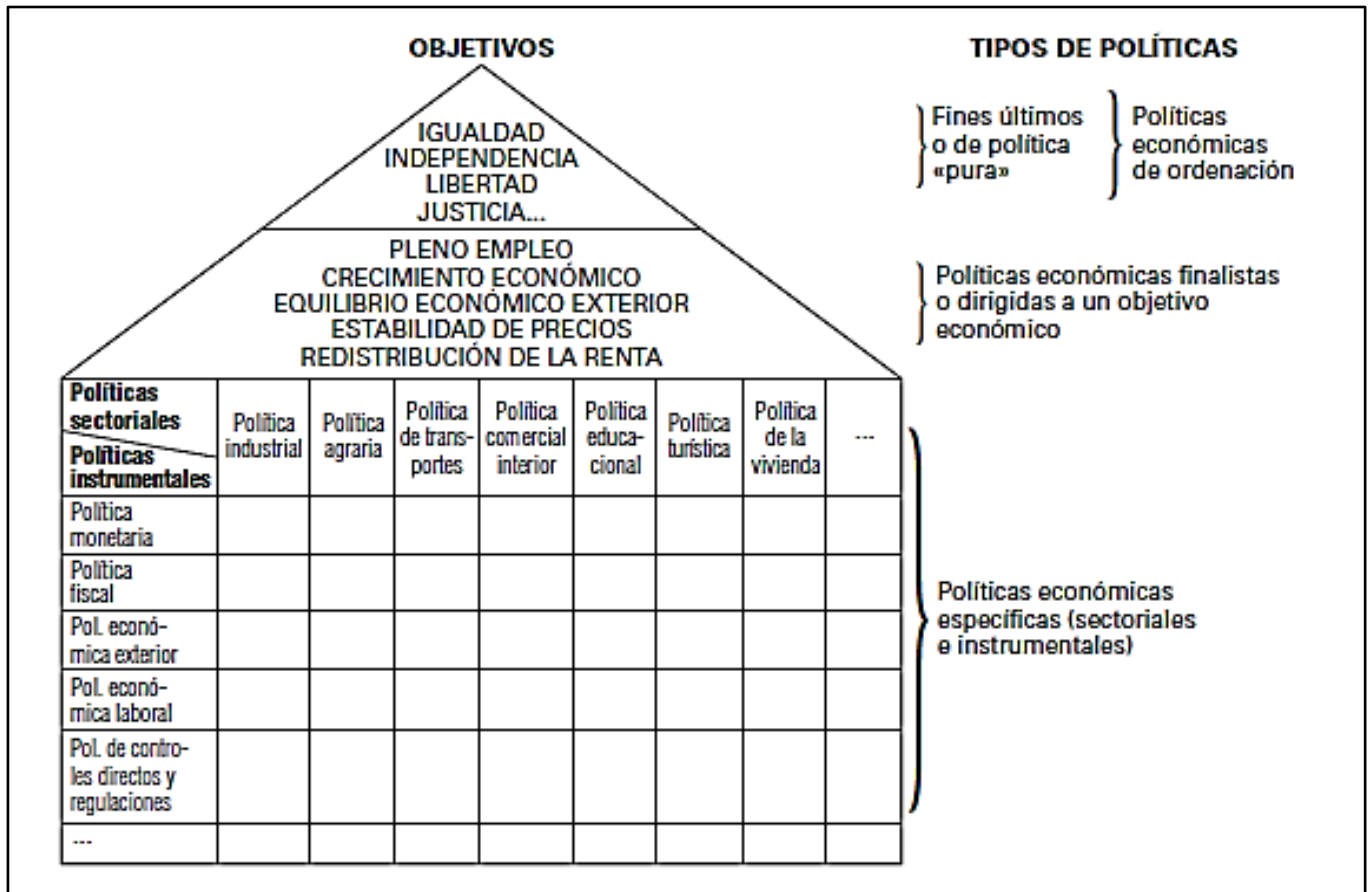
OBJETIVOS

TIPOS DE POLÍTICAS

IGUALDAD
INDEPENDENCIA
LIBERTAD
JUSTICIA...

Fines últimos o de política «pura»

Políticas económicas de ordenación

PLENO EMPLEO
CRECIMIENTO ECONÓMICO
EQUILIBRIO ECONÓMICO EXTERIOR
ESTABILIDAD DE PRECIOS
REDISTRIBUCIÓN DE LA RENTA

Políticas económicas finalistas o dirigidas a un objetivo económico

| Políticas sectoriales / Políticas instrumentales | Política industrial | Política agraria | Política de transportes | Política comercial interior | Política educacional | Política turística | Política de la vivienda | ... |
|---|---|---|---|---|---|---|---|---|
| Política monetaria | | | | | | | | |
| Política fiscal | | | | | | | | |
| Pol. económica exterior | | | | | | | | |
| Pol. económica laboral | | | | | | | | |
| Pol. de controles directos y regulaciones | | | | | | | | |
| ... | | | | | | | | |

Políticas económicas específicas (sectoriales e instrumentales)